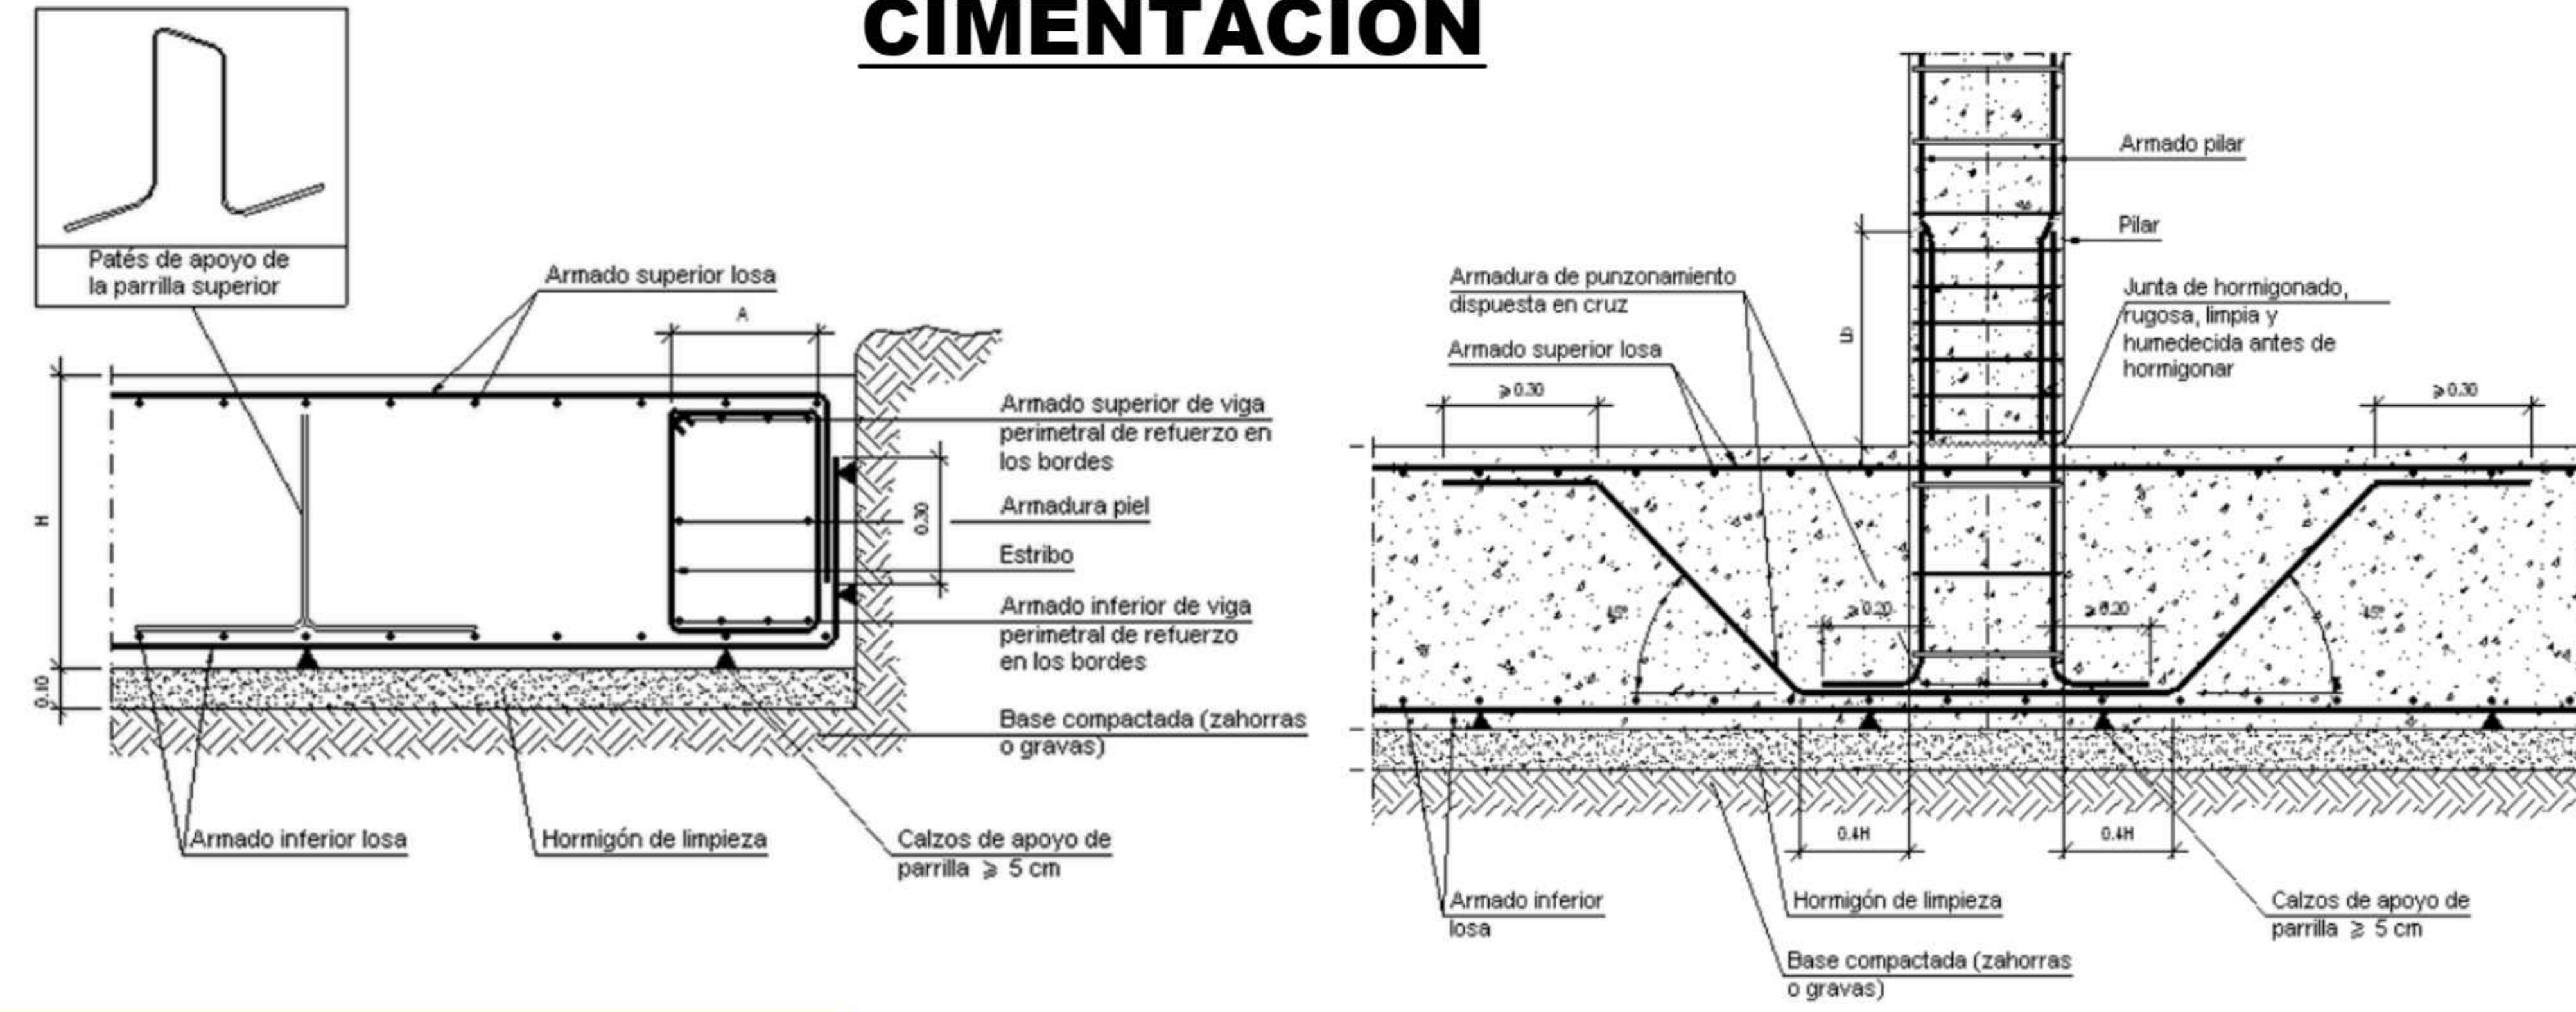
CIMENTACION

Patés de apoyo de la parrilla superior

Armado superior losa

A

H

0.10

Armado superior de viga perimetral de refuezo en los bordes

0.30

Armadura piel

Estribo

Armado inferior de viga perimetral de refuezo en los bordes

Base compactada (zahorras o gravas)

Armado inferior losa

Hormigón de limpieza

Calzos de apoyo de parrilla $\geqslant$ 5 cm

Armado pilar

Pilar

Armadura de punzonamiento dispuesta en cruz

Lb

Junta de hormigonado, rugosa, limpia y humedecida antes de hormigonar

Armado superior losa

$\geqslant$ 0.30

$\geqslant$ 0.30

45°

$\geqslant$ 0.20

$\geqslant$ 0.20

45°

0.4H

0.4H

Armado inferior losa

Hormigón de limpieza

Calzos de apoyo de parrilla $\geqslant$ 5 cm

Base compactada (zahorras o gravas)